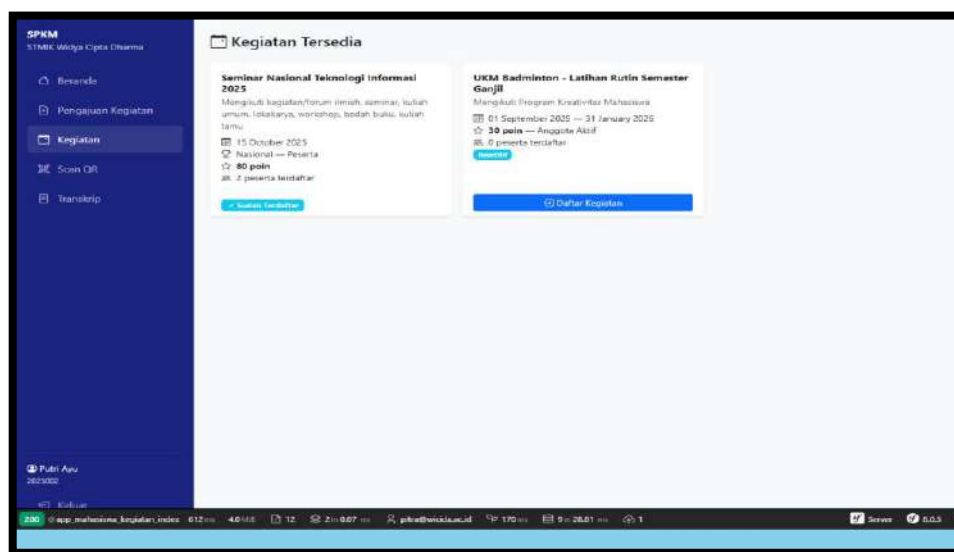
SPKM
STMIK Widya Cipta Dharma

Beranda
Pengajuan Kegiatan
Kegiatan
Scan QR
Transkrip

Kegiatan Tersedia

Seminar Nasional Teknologi Informasi 2025
Mengikuti kegiatan/forum ilmiah, seminar, kuliah umum, lokakarya, workshop, bedah buku, kuliah tamu
15 October 2025
Nasional — Peserta
80 poin
2 peserta terdaftar
✓ Sudah Terdaftar

UKM Badminton - Latihan Rutin Semester Ganjil
Mengikuti Program Kreativitas Mahasiswa
01 September 2025 — 31 January 2026
30 poin — Anggota Aktif
0 peserta terdaftar
Baseline
Daftar Kegiatan

Putri Ayu
2025002
Keluar

200 @ app_mahasiswa_kegiatan_index 612 ms 4.0 MiB 12 2 in 0.07 ms pika@wicida.ac.id 170 ms 9 in 28.01 ms 1 Server 6.0.5